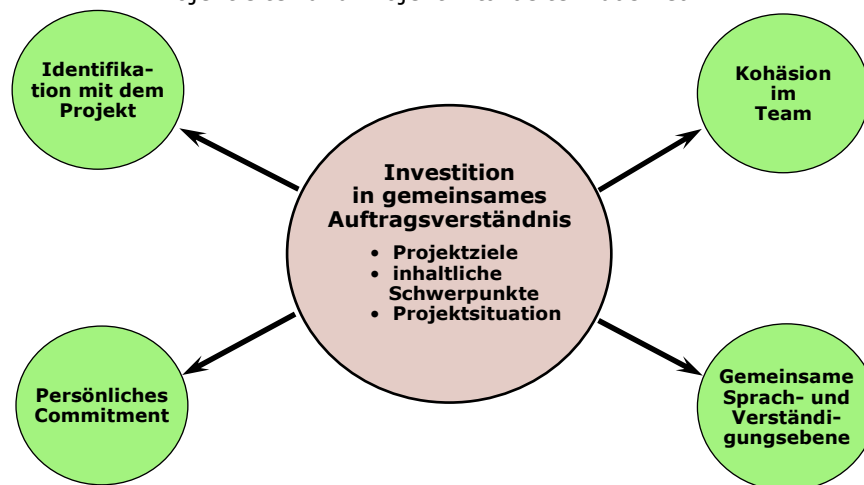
Identifikation mit dem Projekt

Kohäsion im Team

Investition in gemeinsames Auftragsverständnis

- Projektziele
- inhaltliche Schwerpunkte
- Projektsituation

Persönliches Commitment

Gemeinsame Sprach- und Verständigungsebene